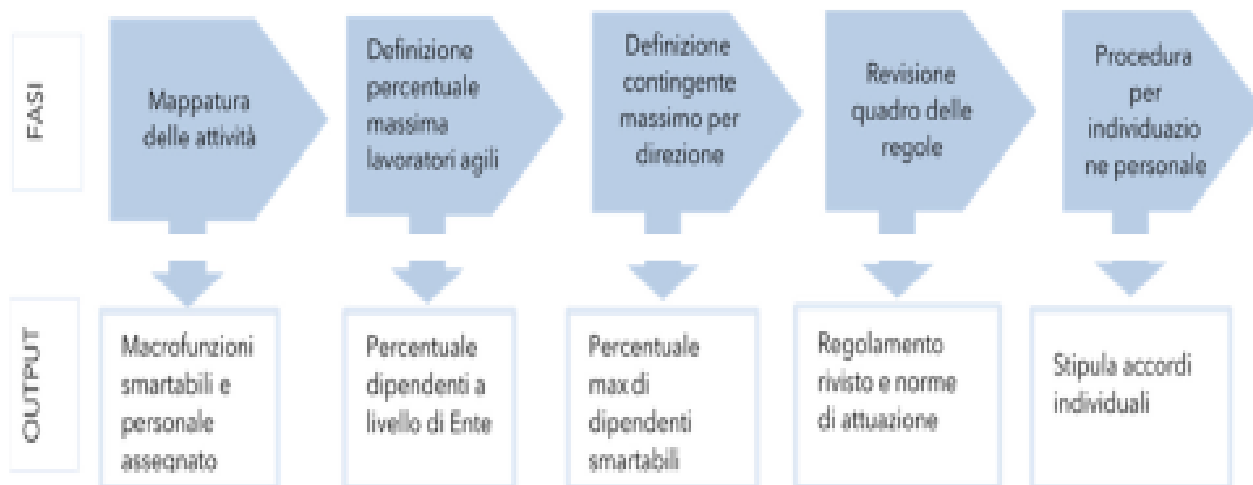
FASI

Mappatura delle attività

Definizione percentuale massima lavoratori agili

Definizione contingente massimo per direzione

Revisione quadro delle regole

Procedura per individuazio ne personale

OUTPUT

Macrofunzioni smartabili e personale assegnato

Percentuale dipendenti a livello di Ente

Percentuale max di dipendenti smartabili

Regolamento rivisto e norme di attuazione

Stipula accordi individuali